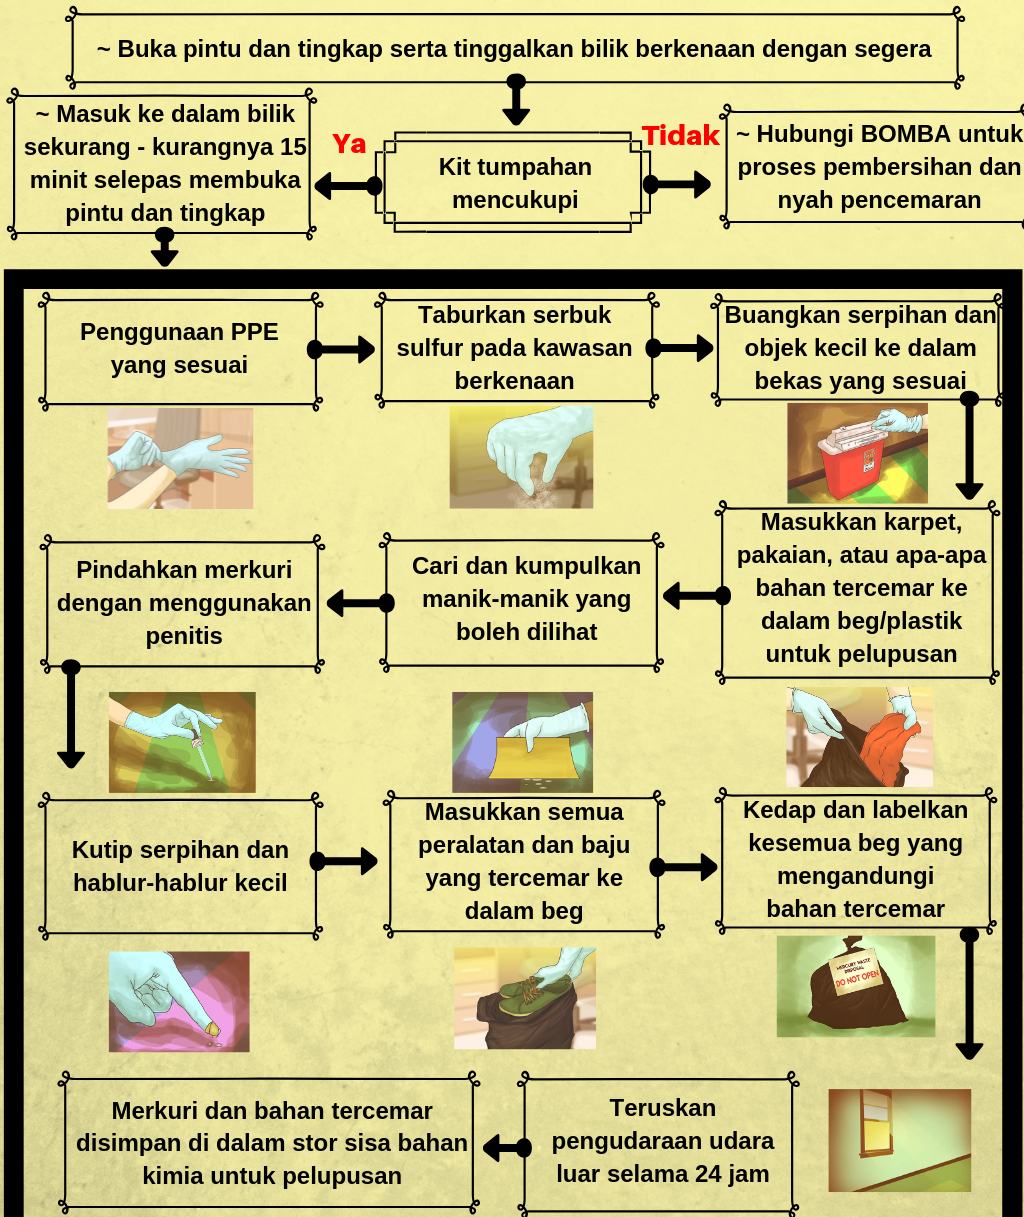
~ Buka pintu dan tingkap serta tinggalkan bilik berkenaan dengan segera

~ Masuk ke dalam bilik sekurang - kurangnya 15 minit selepas membuka pintu dan tingkap

Ya

Kit tumpahan mencukupi

Tidak

~ Hubungi BOMBA untuk proses pembersihan dan nyah pencemaran

Penggunaan PPE yang sesuai

Taburkan serbuk sulfur pada kawasan berkenaan

Buangkan serpihan dan objek kecil ke dalam bekas yang sesuai

Masukkan karpet, pakaian, atau apa-apa bahan tercemar ke dalam beg/plastik untuk pelupusan

Cari dan kumpulkan manik-manik yang boleh dilihat

Pindahkan merkuri dengan menggunakan penitis

Kutip serpihan dan hablur-hablur kecil

Masukkan semua peralatan dan baju yang tercemar ke dalam beg

Kedap dan labelkan kesemua beg yang mengandungi bahan tercemar

MERCURY WASTE DISPOSAL DO NOT OPEN

Teruskan pengudaraan udara luar selama 24 jam

Merkuri dan bahan tercemar disimpan di dalam stor sisa bahan kimia untuk pelupusan